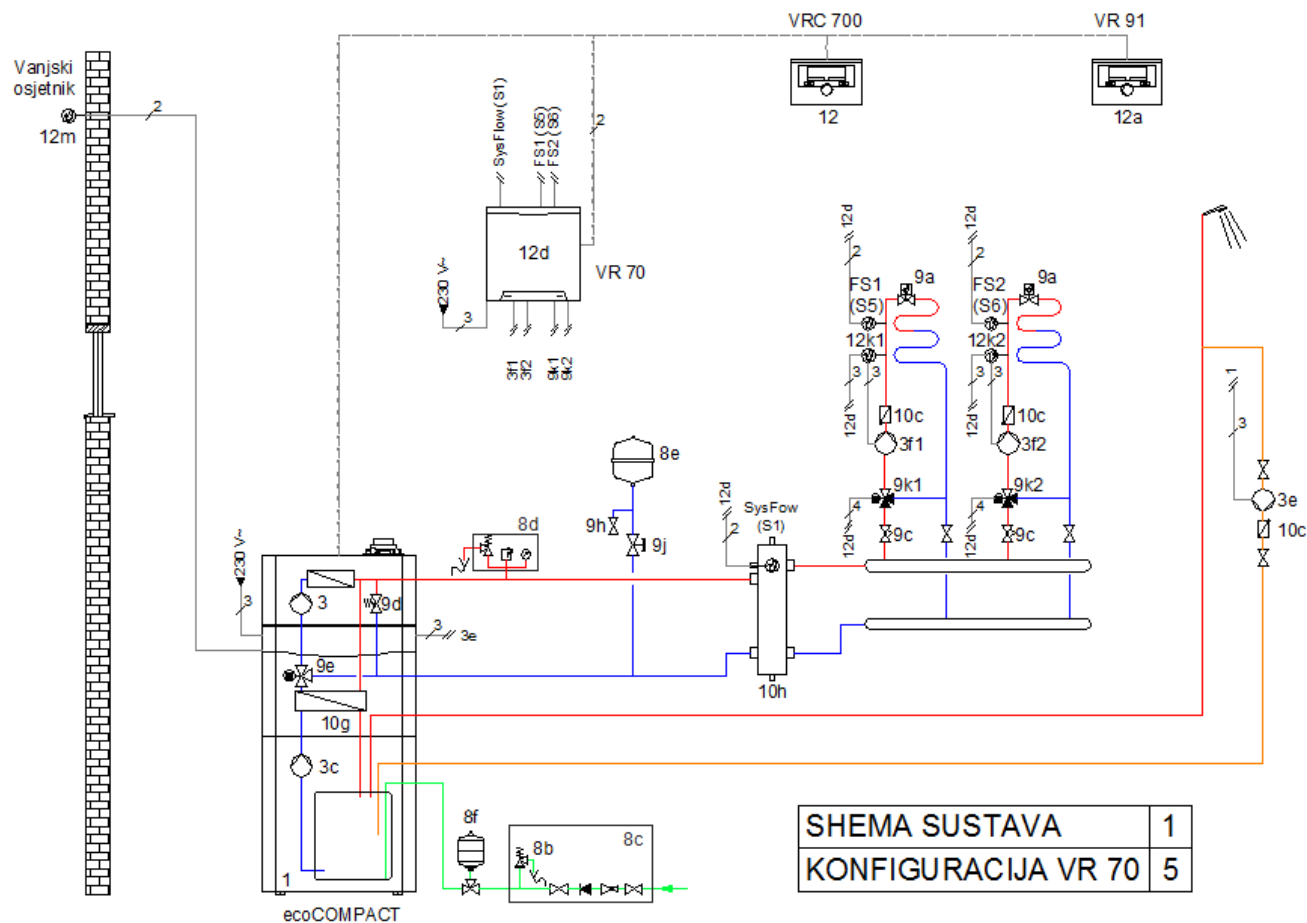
VRC 700
VR 91
12
12a

Vanjski osjetnik
12m
2

SysFlow (S1)
FS1 (S5)
FS2 (S6)
2
12d
VR 70
230 V~
3
3f1
3f2
9k1
9k2

12d
2
FS1 (S5)
9a
12k1
3
12d
10c
3f1
9k1
4
12d
9c

12d
2
FS2 (S6)
9a
12k2
3
12d
10c
3f2
9k2
4
12d
9c

8e
9h
9j
8d
12d
2
SysFow (S1)
10h

1
3
3e
10c

230 V~
3
3
9d
3
3e
9e
10g
3c
1
ecoCOMPACT
8f
8b
8c

| SHEMA SUSTAVA | 1 |
|---|---|
| KONFIGURACIJA VR 70 | 5 |